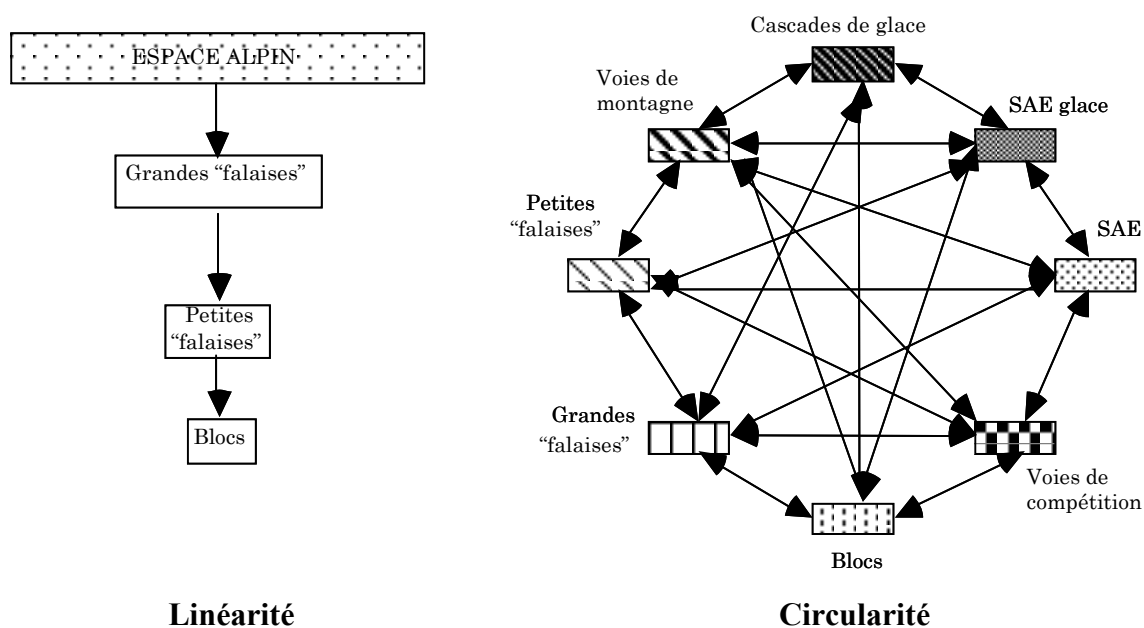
ESPACE ALPIN

Grandes “falaises”

Petites “falaises”

Blocs

Cascades de glace

Voies de montagne

SAE glace

Petites “falaises”

SAE

Grandes “falaises”

Voies de compétition

Blocs

Linéarité

Circularité